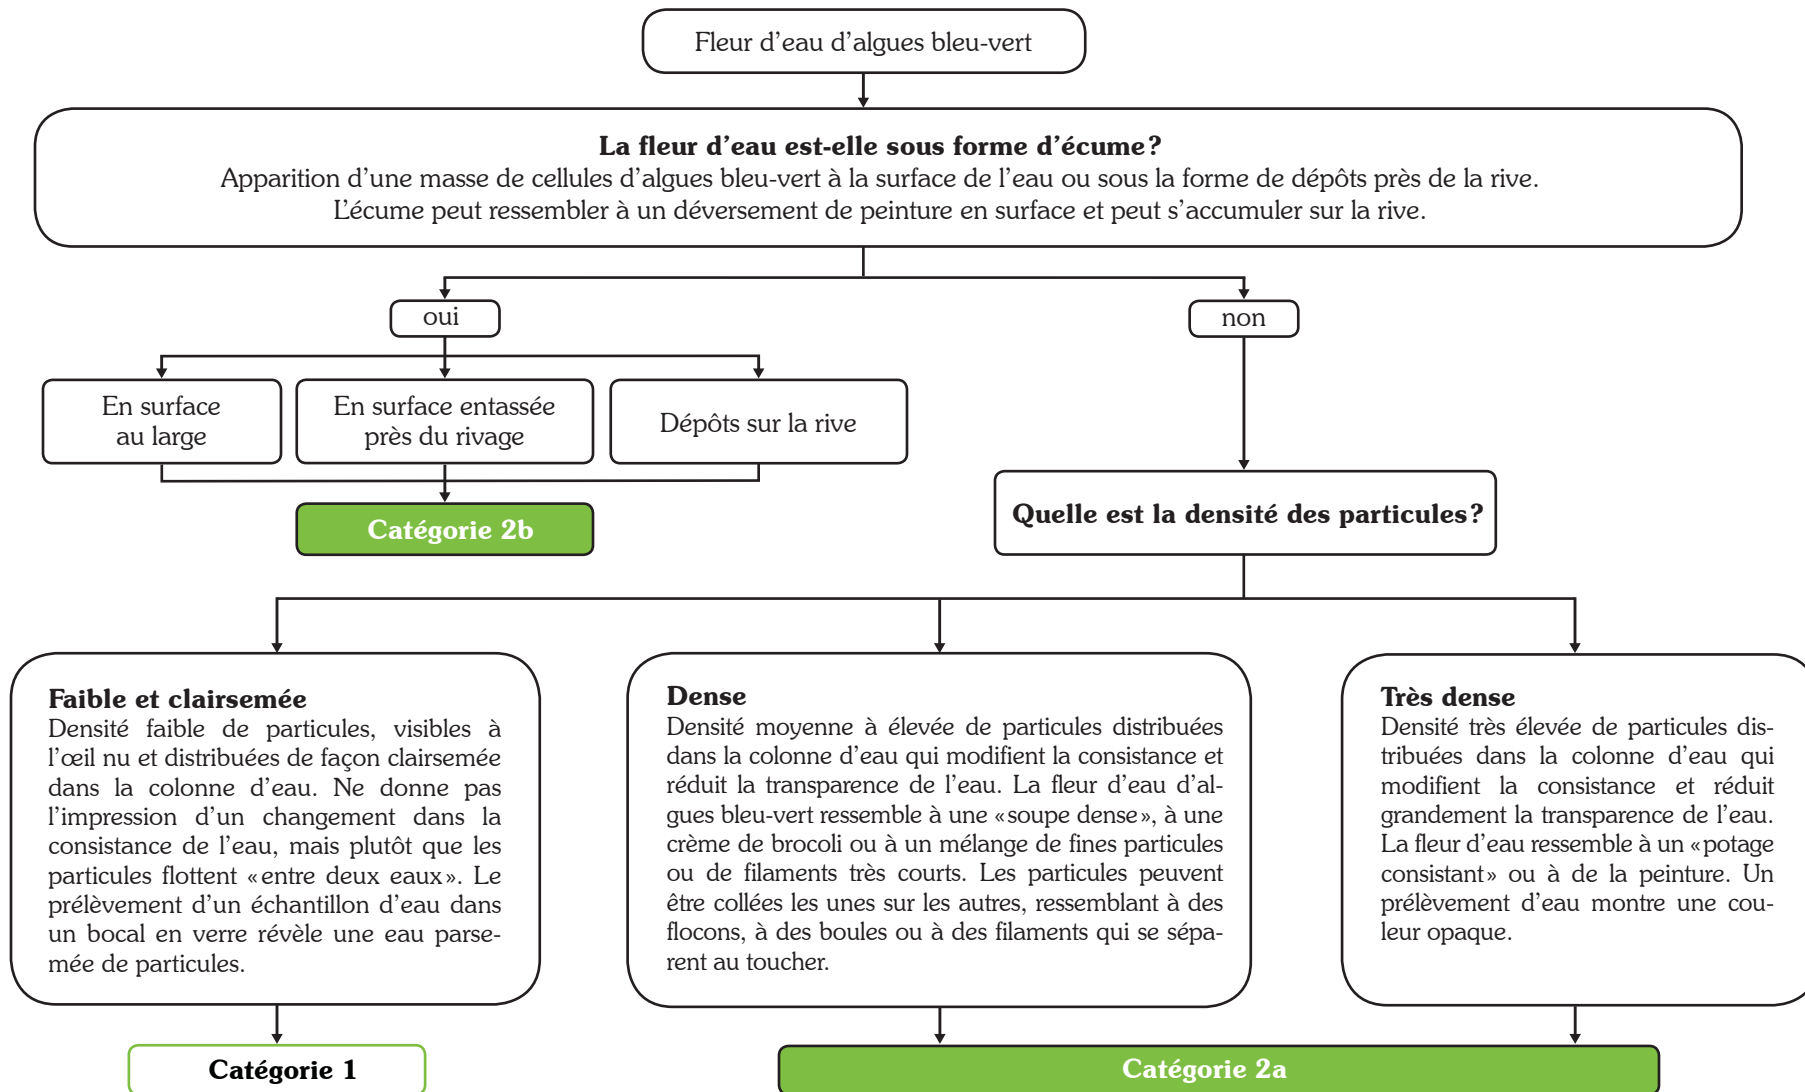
Fleur d’eau d’algues bleu-vert

**La fleur d’eau est-elle sous forme d’écume?**
Apparition d’une masse de cellules d’algues bleu-vert à la surface de l’eau ou sous la forme de dépôts près de la rive. L’écume peut ressembler à un déversement de peinture en surface et peut s’accumuler sur la rive.

oui

non

En surface au large

En surface entassée près du rivage

Dépôts sur la rive

Catégorie 2b

Quelle est la densité des particules?

**Faible et clairsemée**
Densité faible de particules, visibles à l’œil nu et distribuées de façon clairsemée dans la colonne d’eau. Ne donne pas l’impression d’un changement dans la consistance de l’eau, mais plutôt que les particules flottent «entre deux eaux». Le prélèvement d’un échantillon d’eau dans un bocal en verre révèle une eau parsemée de particules.

**Dense**
Densité moyenne à élevée de particules distribuées dans la colonne d’eau qui modifient la consistance et réduit la transparence de l’eau. La fleur d’eau d’algues bleu-vert ressemble à une «soupe dense», à une crème de brocoli ou à un mélange de fines particules ou de filaments très courts. Les particules peuvent être collées les unes sur les autres, ressemblant à des flocons, à des boules ou à des filaments qui se séparent au toucher.

**Très dense**
Densité très élevée de particules distribuées dans la colonne d’eau qui modifient la consistance et réduit grandement la transparence de l’eau. La fleur d’eau ressemble à un «potage consistant» ou à de la peinture. Un prélèvement d’eau montre une couleur opaque.

Catégorie 1

Catégorie 2a